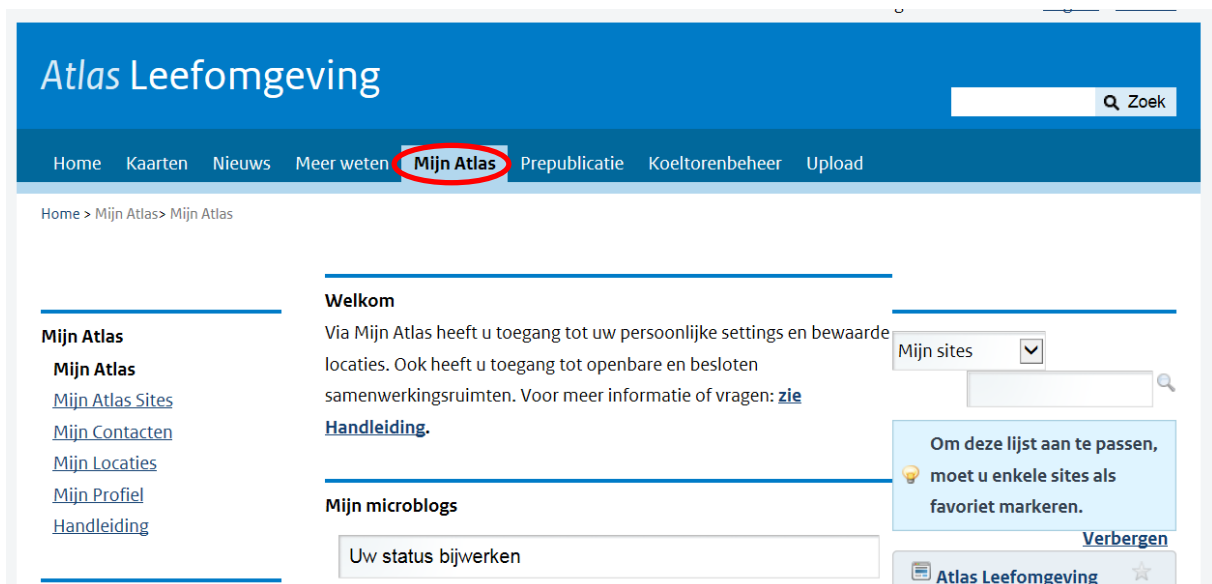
Atlas Leefomgeving

Zoek

Home Kaarten Nieuws Meer weten Mijn Atlas Prepublicatie Koeltorenbeheer Upload

Home > Mijn Atlas> Mijn Atlas

Mijn Atlas
Mijn Atlas
Mijn Atlas Sites
Mijn Contacten
Mijn Locaties
Mijn Profiel
Handleiding

Welkom
Via Mijn Atlas heeft u toegang tot uw persoonlijke settings en bewaarde locaties. Ook heeft u toegang tot openbare en besloten samenwerkingsruimten. Voor meer informatie of vragen: zie Handleiding.

Mijn microblogs
Uw status bijwerken

Mijn sites

Om deze lijst aan te passen, moet u enkele sites als favoriet markeren.
Verbergen

Atlas Leefomgeving